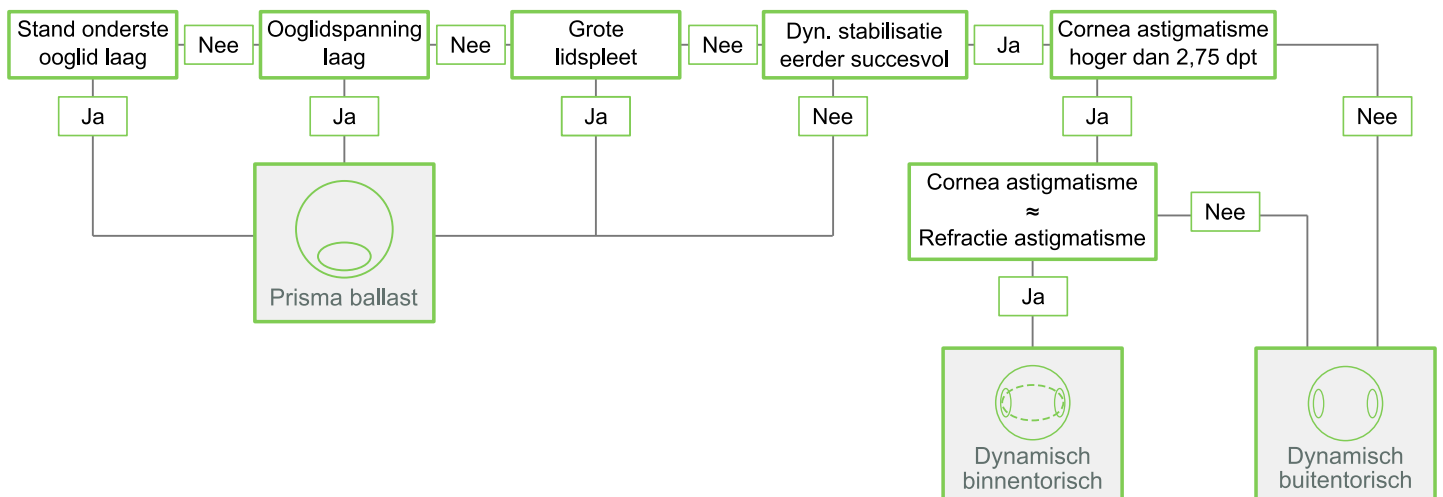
Stand onderste ooglid laag

Nee

Ooglidspanning laag

Nee

Grote lidspleet

Nee

Dyn. stabilisatie eerder succesvol

Ja

Cornea astigmatisme hoger dan 2,75 dpt

Ja

Ja

Ja

Nee

Ja

Nee

Prisma ballast

Cornea astigmatisme
≈
Refractie astigmatisme

Nee

Ja

Dynamisch binnentorisch

Dynamisch buitentorisch